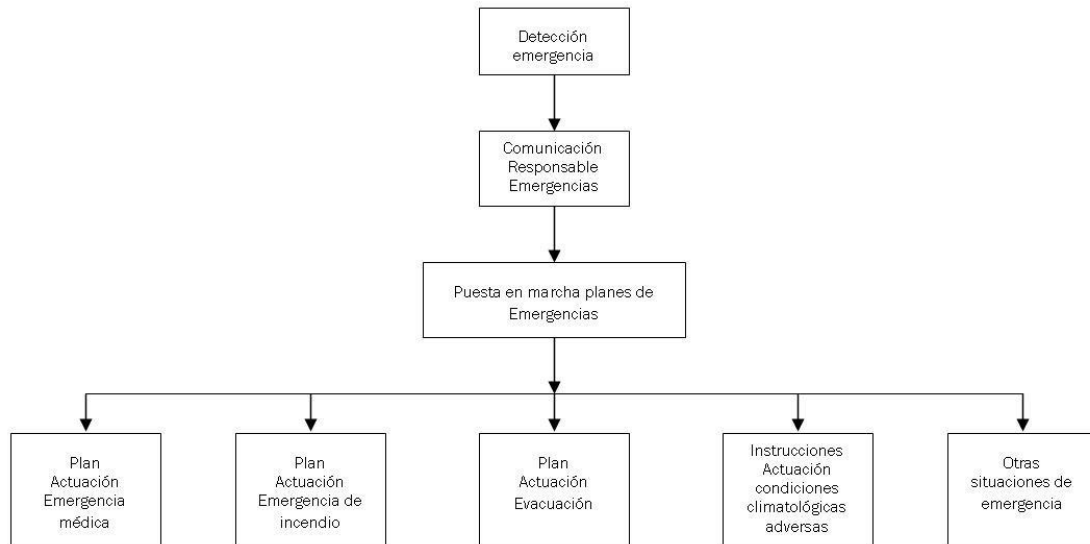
Detección emergencia

Comunicación Responsable Emergencias

Puesta en marcha planes de Emergencias

Plan Actuación Emergencia médica

Plan Actuación Emergencia de incendio

Plan Actuación Evacuación

Instrucciones Actuación condiciones climatológicas adversas

Otras situaciones de emergencia